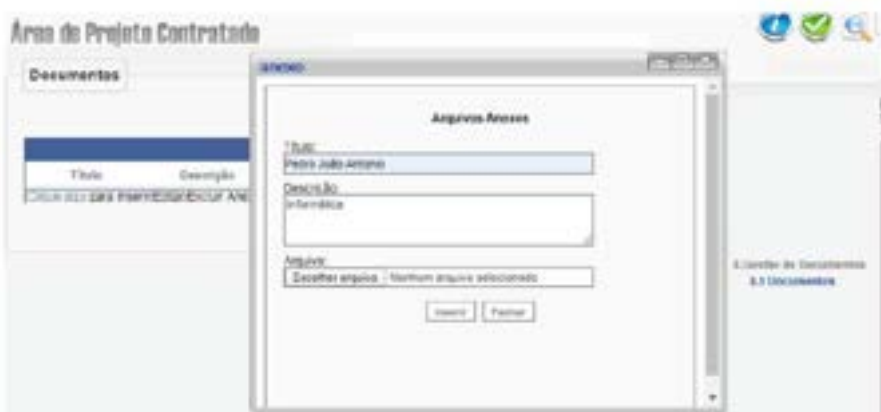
Área de Projeto Contratado

Documentos

Título
Descrição
Clique aqui para inserir/Editar/Excluir Anexos

ANEXO

Arquivos Anexos

Título:
Pedro João Antonio

Descrição:
Informática

Arquivo:
Escolher arquivo Nenhum arquivo selecionado

Inserir Fechar

3.Gestão de Documentos
3.1 Documentos